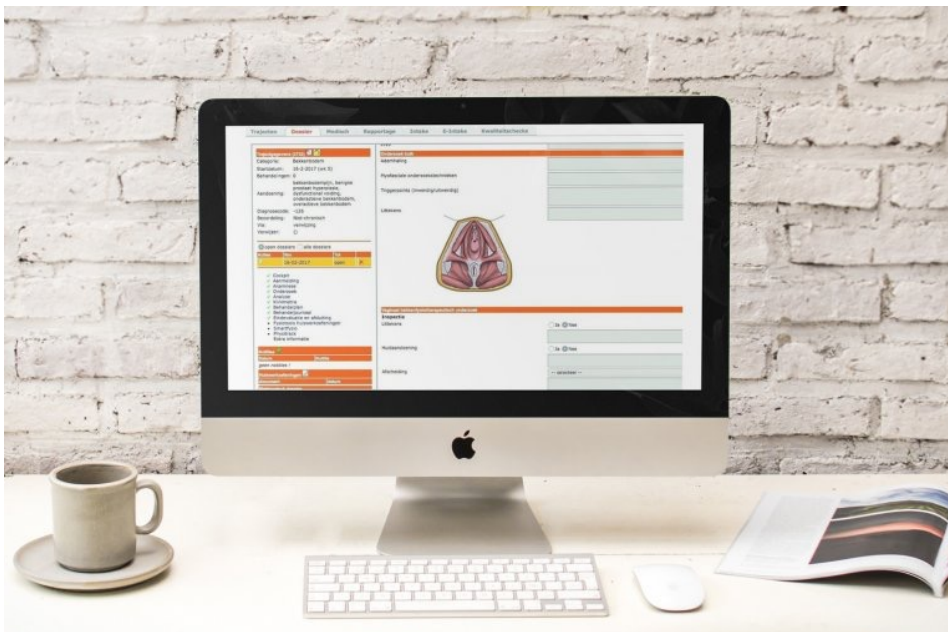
Trajecten Dossier Medisch Rapportage Intake E-Intake Kwaliteitscheck

Categorie: Bekkenbodem
Startdatum: 16-2-2017
Behandelingen: 0
Aanbeveling:
Diagnosecode: 
Beoordeling:
Via: verwijzing
Verwijzer:

open dossiers alle dossiers

08-02-2017 open

Concept
Aanmelding
Anamnese
Onderzoek
Analyse
Behandelplan
Behandeljournaal
Fysiotherapie

Ademhaling
Myofasciale onderzoekstechnieken
Triggerpoints (inwendig/uitwendig)
Uitlevens

Uitlevens
Huidaandoening
Afscheiding

Ja Nee
Ja Nee
-- selecteer --